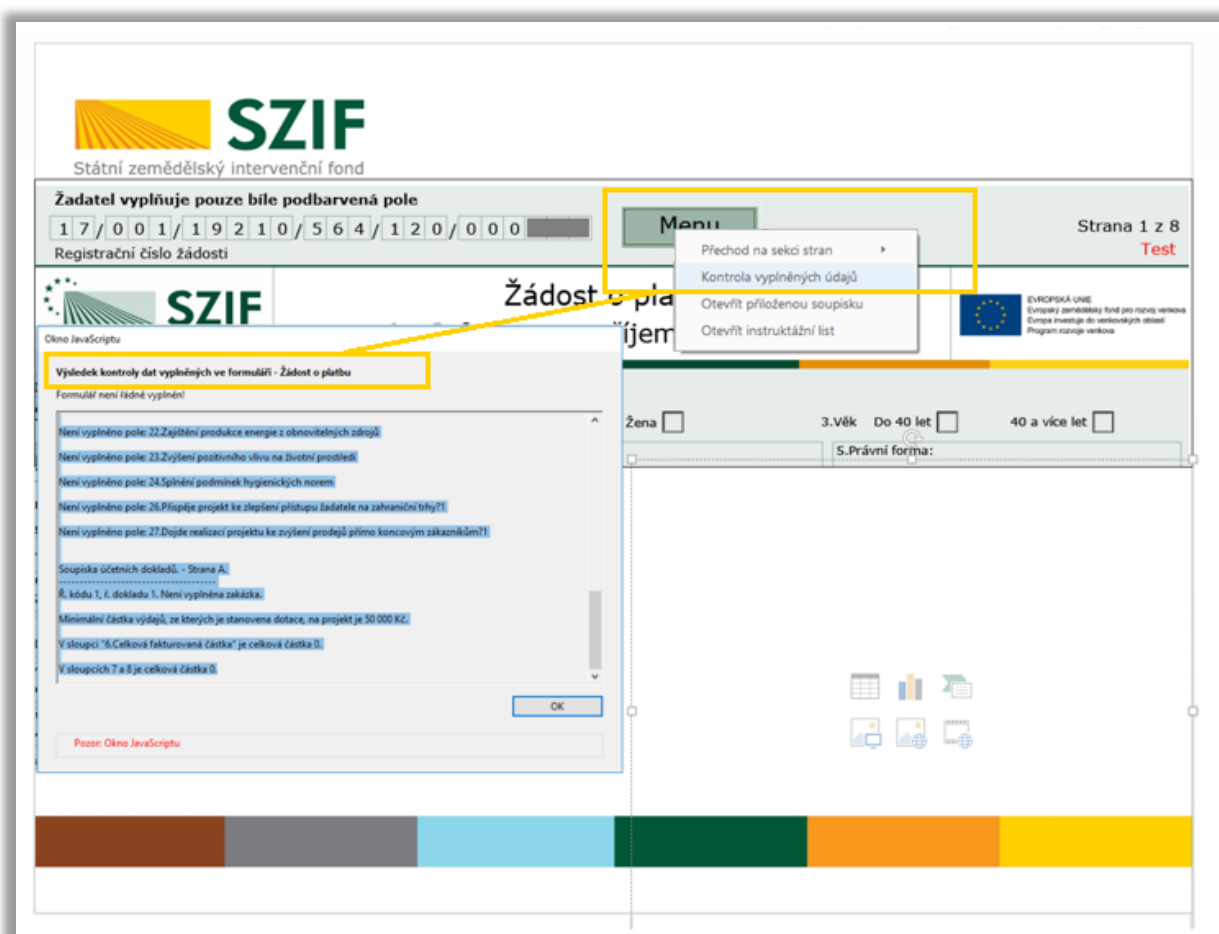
SZIF
Státní zemědělský intervenční fond

Žadatel vyplňuje pouze bíle podbarvená pole
1 7 / 0 0 1 / 1 9 2 1 0 / 5 6 4 / 1 2 0 / 0 0 0
Registrační číslo žádosti

Menu

Přechod na sekci stran
Kontrola vyplněných údajů
Otevřít přiloženou soupisku
Otevřít instruktážní list

Strana 1 z 8
Test

SZIF

Žádost o pla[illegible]
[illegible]íjem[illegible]

EVROPSKÁ UNIE
Evropský zemědělský fond pro rozvoj venkova
Evropa investuje do venkovských oblastí
Program rozvoje venkova

Okno JavaScriptu

Výsledek kontroly dat vyplněných ve formuláři - Žádost o platbu

Formulář není řádně vyplněn!

Není vyplněno pole: 22.Zajištění produkce energie z obnovitelných zdrojů

Není vyplněno pole: 23.Zvýšení pozitivního vlivu na životní prostředí

Není vyplněno pole: 24.Splnění podmínek hygienických norem

Není vyplněno pole: 26.Přispěje projekt ke zlepšení přístupu žadatele na zahraniční trhy?1

Není vyplněno pole: 27.Dojde realizací projektu ke zvýšení prodejů přímo koncovým zákazníkům?1

Soupiska účetních dokladů. - Strana A.
----------------------------------------
Ř. kódu 1, ř. dokladu 1. Není vyplněna zakázka.

Minimální částka výdajů, ze kterých je stanovena dotace, na projekt je 50 000 Kč.

V sloupci "6.Celková fakturovaná částka" je celková částka 0.

V sloupcích 7 a 8 je celková částka 0.

OK

Pozor: Okno JavaScriptu

Žena

3.Věk Do 40 let

40 a více let

5.Právní forma: